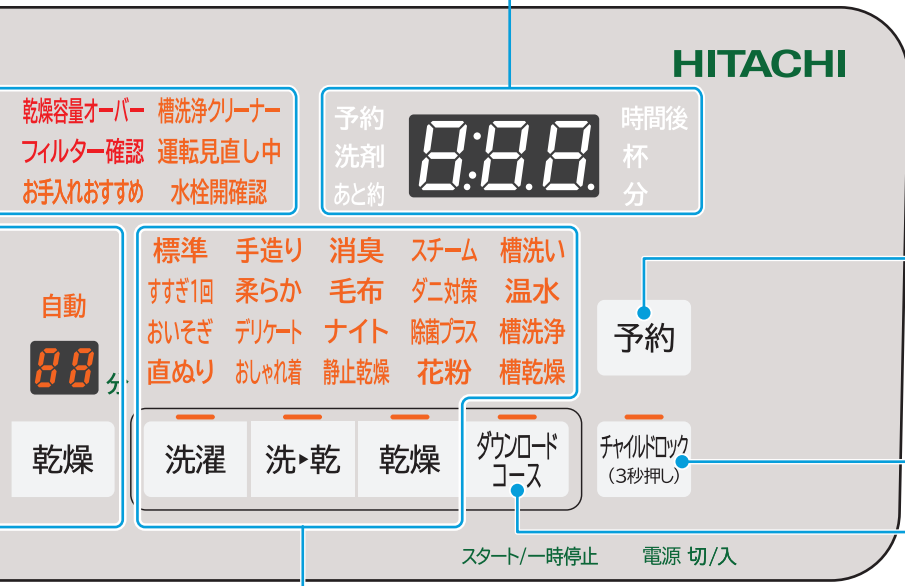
HITACHI

乾燥容量オーバー 槽洗浄クリーナー
フィルター確認 運転見直し中
お手入れおすすめ 水栓開確認

予約
洗剤
あと約
8:8.8.
時間後
杯
分

自動
88
分

標準 手造り 消臭 スチーム 槽洗い
すすぎ1回 柔らか 毛布 ダニ対策 温水
おいそぎ デリケート ナイト 除菌プラス 槽洗浄
直ぬり おしゃれ着 静止乾燥 花粉 槽乾燥

予約

乾燥
洗濯
洗▸乾
乾燥
ダウンロード コース
チャイルドロック (3秒押し)

スタート/一時停止
電源 切/入